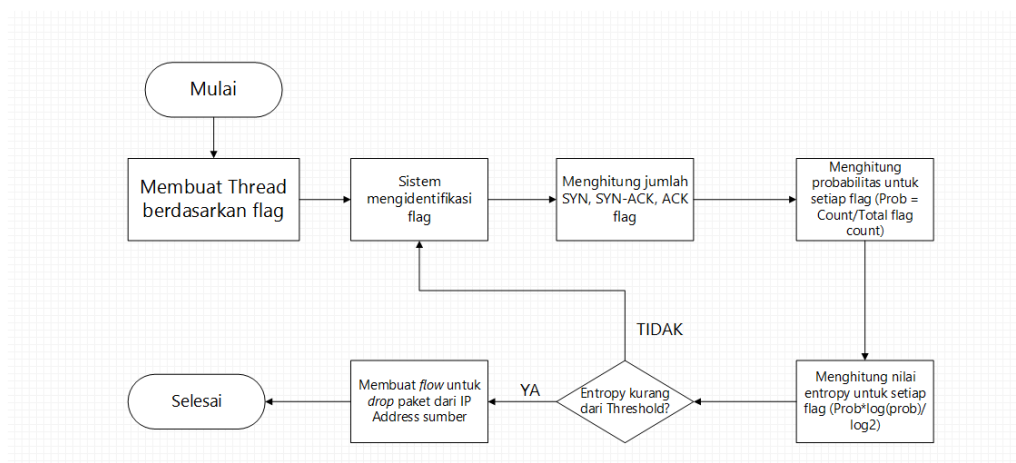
Mulai

Membuat Thread berdasarkan flag

Sistem mengidentifikasi flag

Menghitung jumlah SYN, SYN-ACK, ACK flag

Menghitung probabilitas untuk setiap flag (Prob = Count/Total flag count)

Menghitung nilai entropy untuk setiap flag (Prob*log(prob)/ log2)

Entropy kurang dari Threshold?

TIDAK

YA

Membuat flow untuk drop paket dari IP Address sumber

Selesai